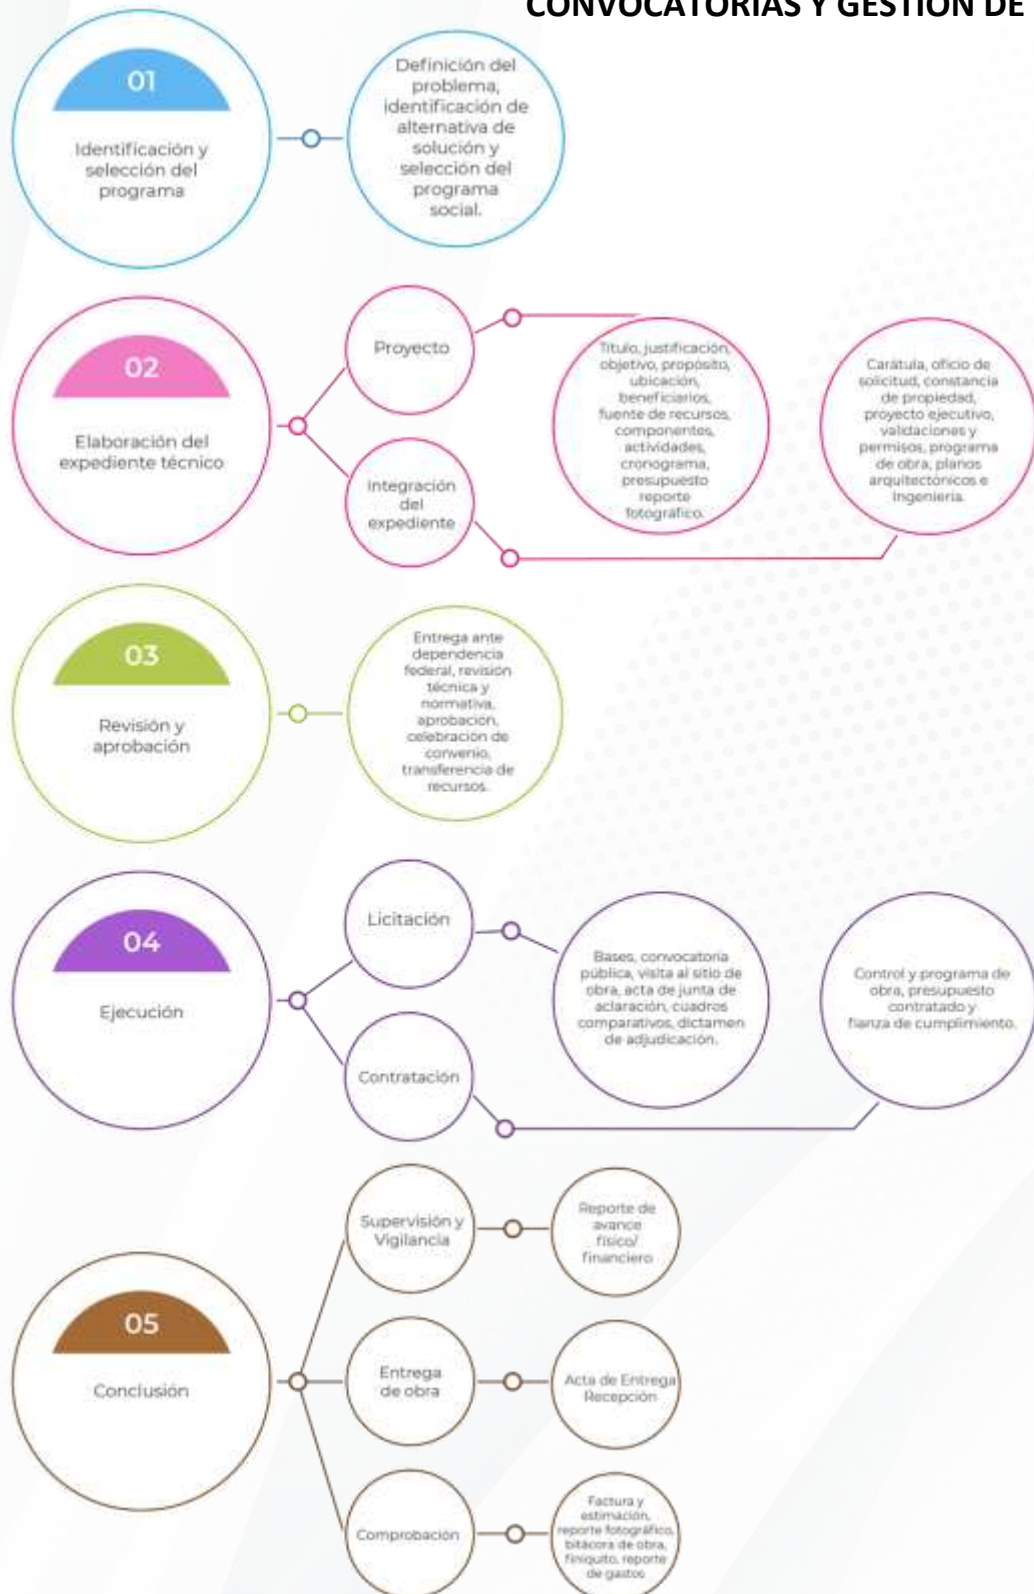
CONVOCATORIAS Y GESTIÓN DE

01
Identificación y selección del programa

Definición del problema, identificación de alternativa de solución y selección del programa social.

02
Elaboración del expediente técnico

Proyecto

Integración del expediente

Título, justificación, objetivo, propósito, ubicación, beneficiarios, fuente de recursos, componentes, actividades, cronograma, presupuesto reporte fotográfico.

Carátula, oficio de solicitud, constancia de propiedad, proyecto ejecutivo, validaciones y permisos, programa de obra, planos arquitectónicos e ingeniería.

03
Revisión y aprobación

Entrega ante dependencia federal, revisión técnica y normativa, aprobación, celebración de convenio, transferencia de recursos.

04
Ejecución

Licitación

Contratación

Bases, convocatoria pública, visita al sitio de obra, acta de junta de aclaración, cuadros comparativos, dictamen de adjudicación.

Control y programa de obra, presupuesto contratado y fianza de cumplimiento.

05
Conclusión

Supervisión y Vigilancia

Reporte de avance físico/ financiero

Entrega de obra

Acta de Entrega Recepción

Comprobación

Factura y estimación, reporte fotográfico, bitácora de obra, finiquito, reporte de gastos